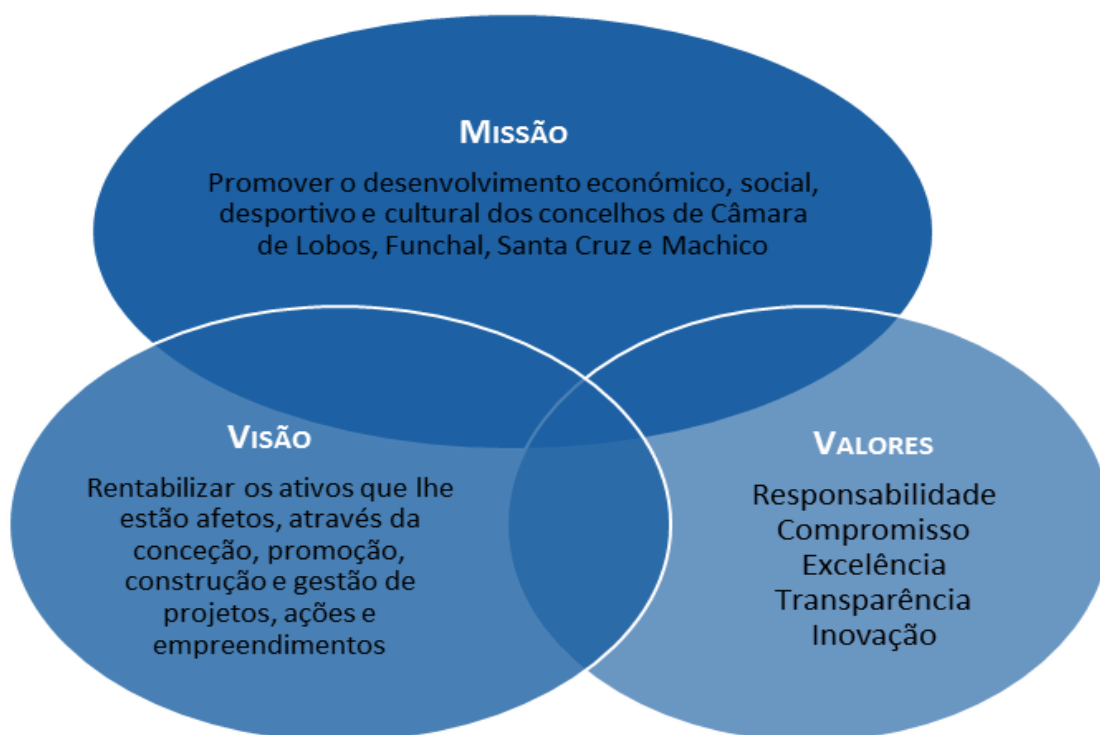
Missão

Promover o desenvolvimento económico, social, desportivo e cultural dos concelhos de Câmara de Lobos, Funchal, Santa Cruz e Machico

Visão

Rentabilizar os ativos que lhe estão afetos, através da conceção, promoção, construção e gestão de projetos, ações e empreendimentos

Valores

Responsabilidade
Compromisso
Excelência
Transparência
Inovação